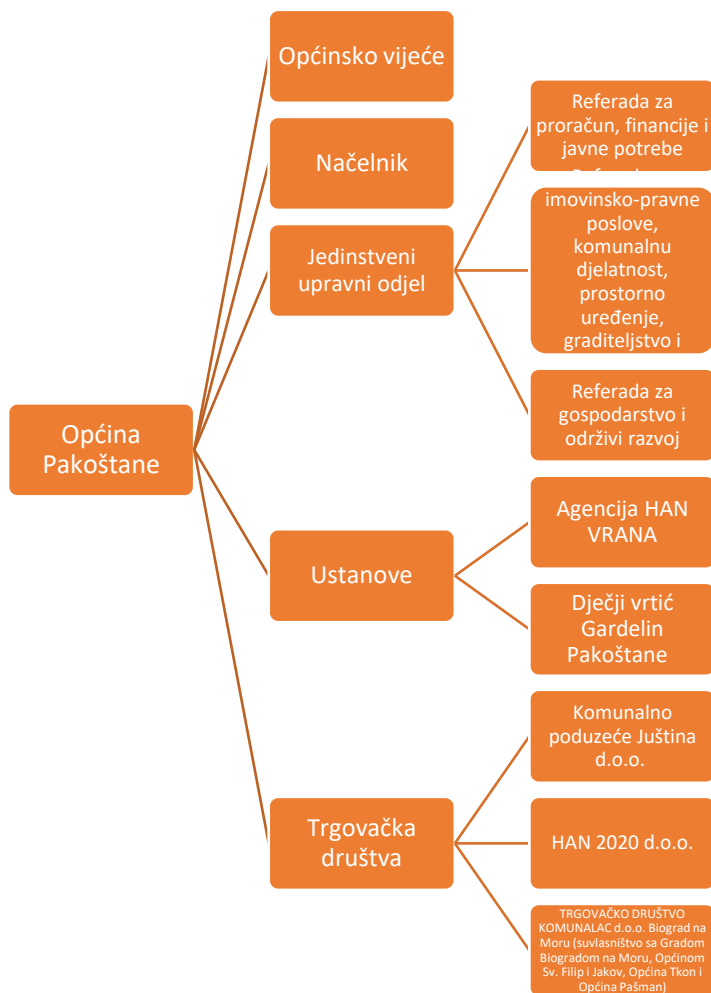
Općina Pakoštane

Općinsko vijeće

Načelnik

Jedinstveni upravni odjel

Referada za proračun, financije i javne potrebe

imovinsko-pravne poslove, komunalnu djelatnost, prostorno uređenje, graditeljstvo i

Referada za gospodarstvo i održivi razvoj

Ustanove

Agencija HAN VRANA

Dječji vrtić Gardelin Pakoštane

Trgovačka društva

Komunalno poduzeće Juština d.o.o.

HAN 2020 d.o.o.

TRGOVAČKO DRUŠTVO KOMUNALAC d.o.o. Biograd na Moru (suvlasništvo sa Gradom Biogradom na Moru, Općinom Sv. Filip i Jakov, Općina Tkon i Općina Pašman)